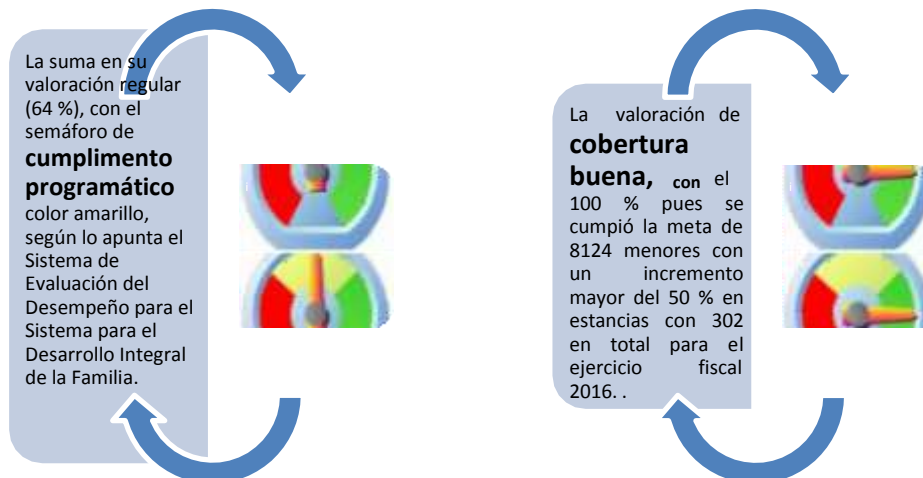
La suma en su valoración regular (64 %), con el semáforo de **cumplimento programático** color amarillo, según lo apunta el Sistema de Evaluación del Desempeño para el Sistema para el Desarrollo Integral de la Familia.

La valoración de **cobertura buena, con** el 100 % pues se cumpió la meta de 8124 menores con un incremento mayor del 50 % en estancias con 302 en total para el ejercicio fiscal 2016. .